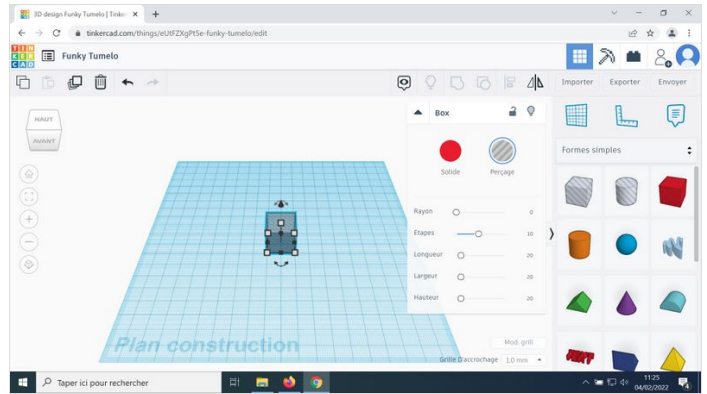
3D design Funky Tumelo | Tinker ×
+
tinkercad.com/things/eUtFZXgPtSe-funky-tumelo/edit
TIN KER CAD
Funky Tumelo
Importer
Exporter
Envoyer
HAUT
AVANT
Box
Solide
Perçage
Rayon 0
Etapes 10
Longueur 20
Largeur 20
Hauteur 20
Formes simples
Plan construction
Mod. grill
Grille d'accrochage 1,0 mm
Taper ici pour rechercher
11:25
04/02/2022